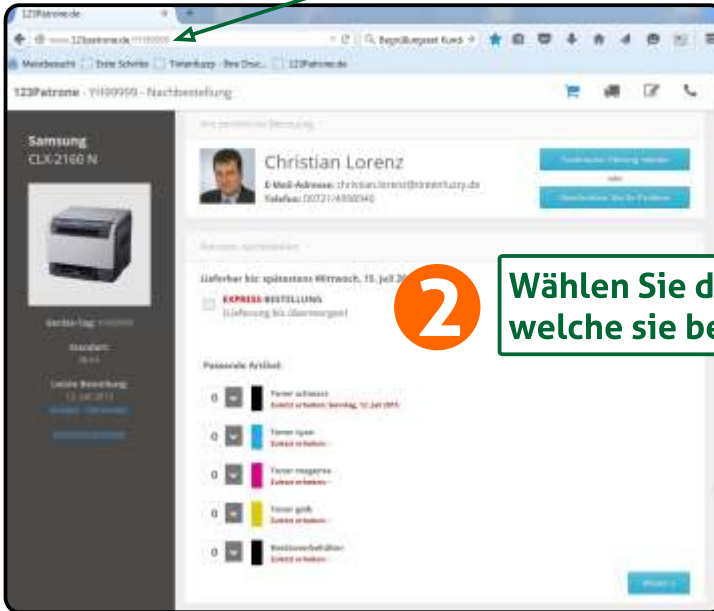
123Patrone.de

www.123patrone.de/YH00000

Begrüßungstext Kund

Meistbesucht | Erste Schritte | Tintenfuzzy - Ihre Druc... | 123Patrone.de

123Patrone - YH00000 - Nachbestellung

Samsung
CLX-2160 N

Geräte-Tag: YH00000

Standort:
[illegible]

Letzte Bestellung:
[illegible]

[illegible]

Ihre persönliche Betreuung

Christian Lorenz

E-Mail-Adresse: christian.lorenz@tintenfuzzy.de
Telefon: 00721/4008040

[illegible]

oder

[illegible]

Patronen nachbestellen

Lieferbar bis: spätestens Mittwoch, 15. Juli 20

EXPRESS-BESTELLUNG
(Lieferung bis übermorgen)

Passende Artikel:

0 Toner schwarz
Zuletzt erhalten: Samstag, 12. Juli 2015

0 Toner cyan
Zuletzt erhalten: -

0 Toner magenta
Zuletzt erhalten: -

0 Toner gelb
Zuletzt erhalten: -

0 Resttonerbehälter
Zuletzt erhalten: -

Weiter

2

Wählen Sie d
welche sie be